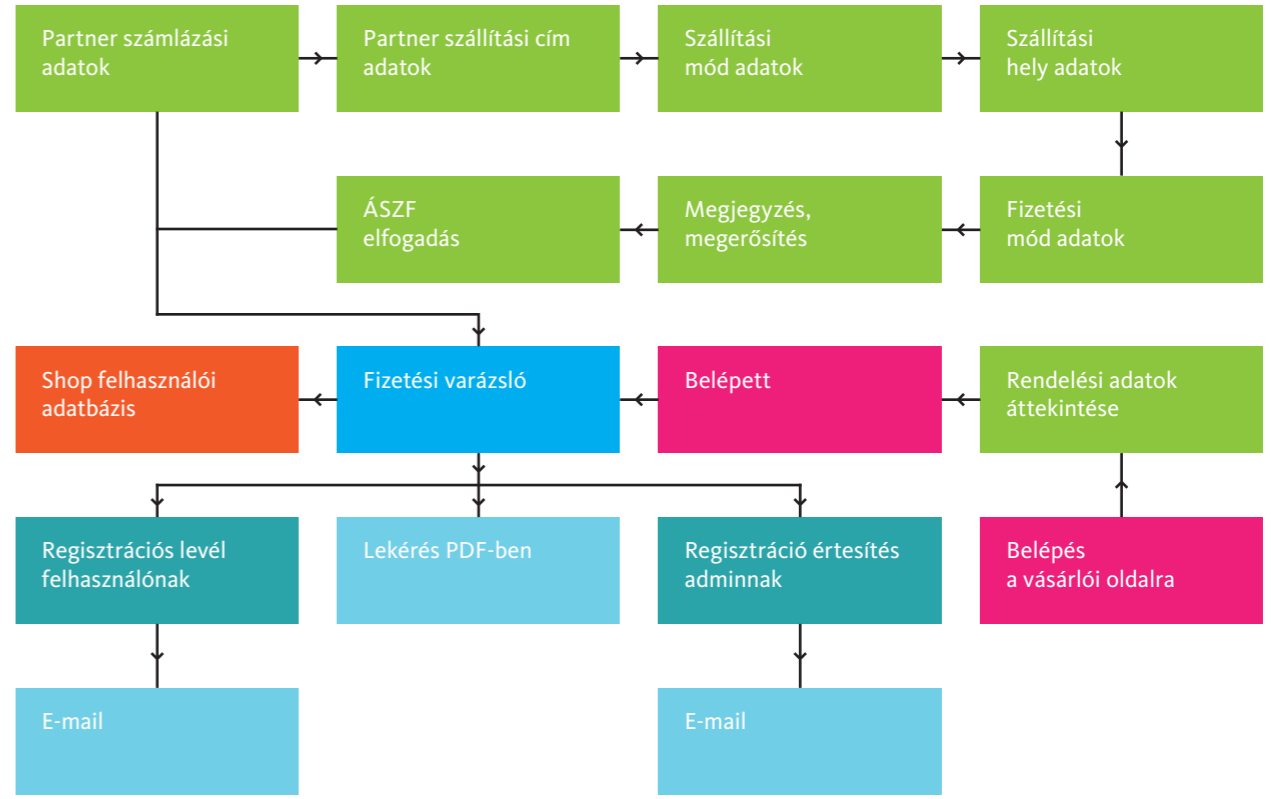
Partner számlázási adatok

Partner szállítási cím adatok

Szállítási mód adatok

Szállítási hely adatok

ÁSZF elfogadás

Megjegyzés, megerősítés

Fizetési mód adatok

Shop felhasználói adatbázis

Fizetési varázsló

Belépett

Rendelési adatok áttekintése

Regisztrációs levél felhasználónak

Lekérés PDF-ben

Regisztráció értesítés adminnak

Belépés a vásárlói oldalra

E-mail

E-mail